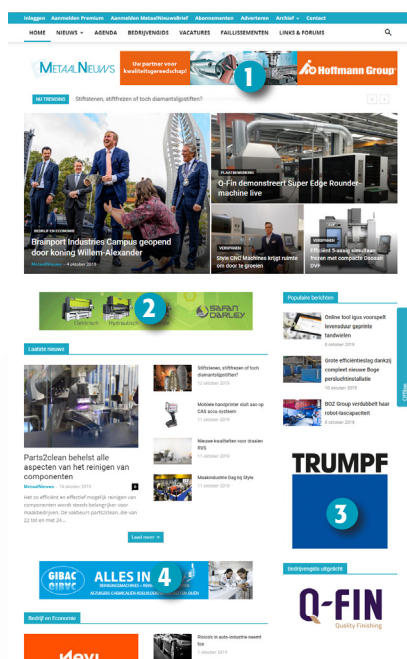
Inloggen Aanmelden Premium Aanmelden MetaalNieuwsBrief Abonnementen Adverteren Archief Contact

HOME NIEUWS AGENDA BEDRIJVENSITE VACATURES FAILLISSEMENTEN LINKS & FORUMS

MetaalNews

Uw partner voor kwaliteitsgereedschap!

1

Hoffmann Group

NU TRENDING Stiftfrezen, stiftfrezen of toch diamantslijpstiften?

BEDRIJF EN ECONOMIE

Brainport Industries Campus geopend door koning Willem-Alexander

MetaalNieuws - 4 oktober 2019

PLAATBEWERKING

Q-Fin demonstreert Super Edge Roundermachine live

VERSPANEN

Style CNC Machines krijgt ruimte om door te groeien

VERSPANEN

Efficiënt 5-assig simultaan frezen met compacte Doosan DVF

2

Safan Darley

Populaire berichten

Online tool igus voorspelt levensduur geprinte tandwielen

8 oktober 2019

Grote efficiëntieslag dankzij compleet nieuwe Boge perslucht-installatie

10 oktober 2019

BOZ Group verdubbelt haar robot-lascapaciteit

8 oktober 2019

Laatste nieuws

Parts2clean behelst alle aspecten van het reinigen van componenten

MetaalNieuws - 14 oktober 2019

Het zo efficiënt en effectief mogelijk reinigen van componenten wordt steeds belangrijker voor maakbedrijven. De vakbeurs parts2clean, die van 22 tot en met 24...

Lees meer

Stiftfrezen, stiftfrezen of toch diamantslijpstiften?

12 oktober 2019

Mobiele handprinter sluit aan op CAS scia-systeem

11 oktober 2019

Nieuwe kwaliteiten voor draaien RVS

11 oktober 2019

Maakindustrie Dag bij Style

11 oktober 2019

TRUMPF

3

Bedrijvengids uitgelicht

Q-FIN

Quality Finishing

GIBAC

ALLES IN 4

Bedrijf en Economie

Risico's in auto-industrie neemt toe

7 oktober 2019

Offline